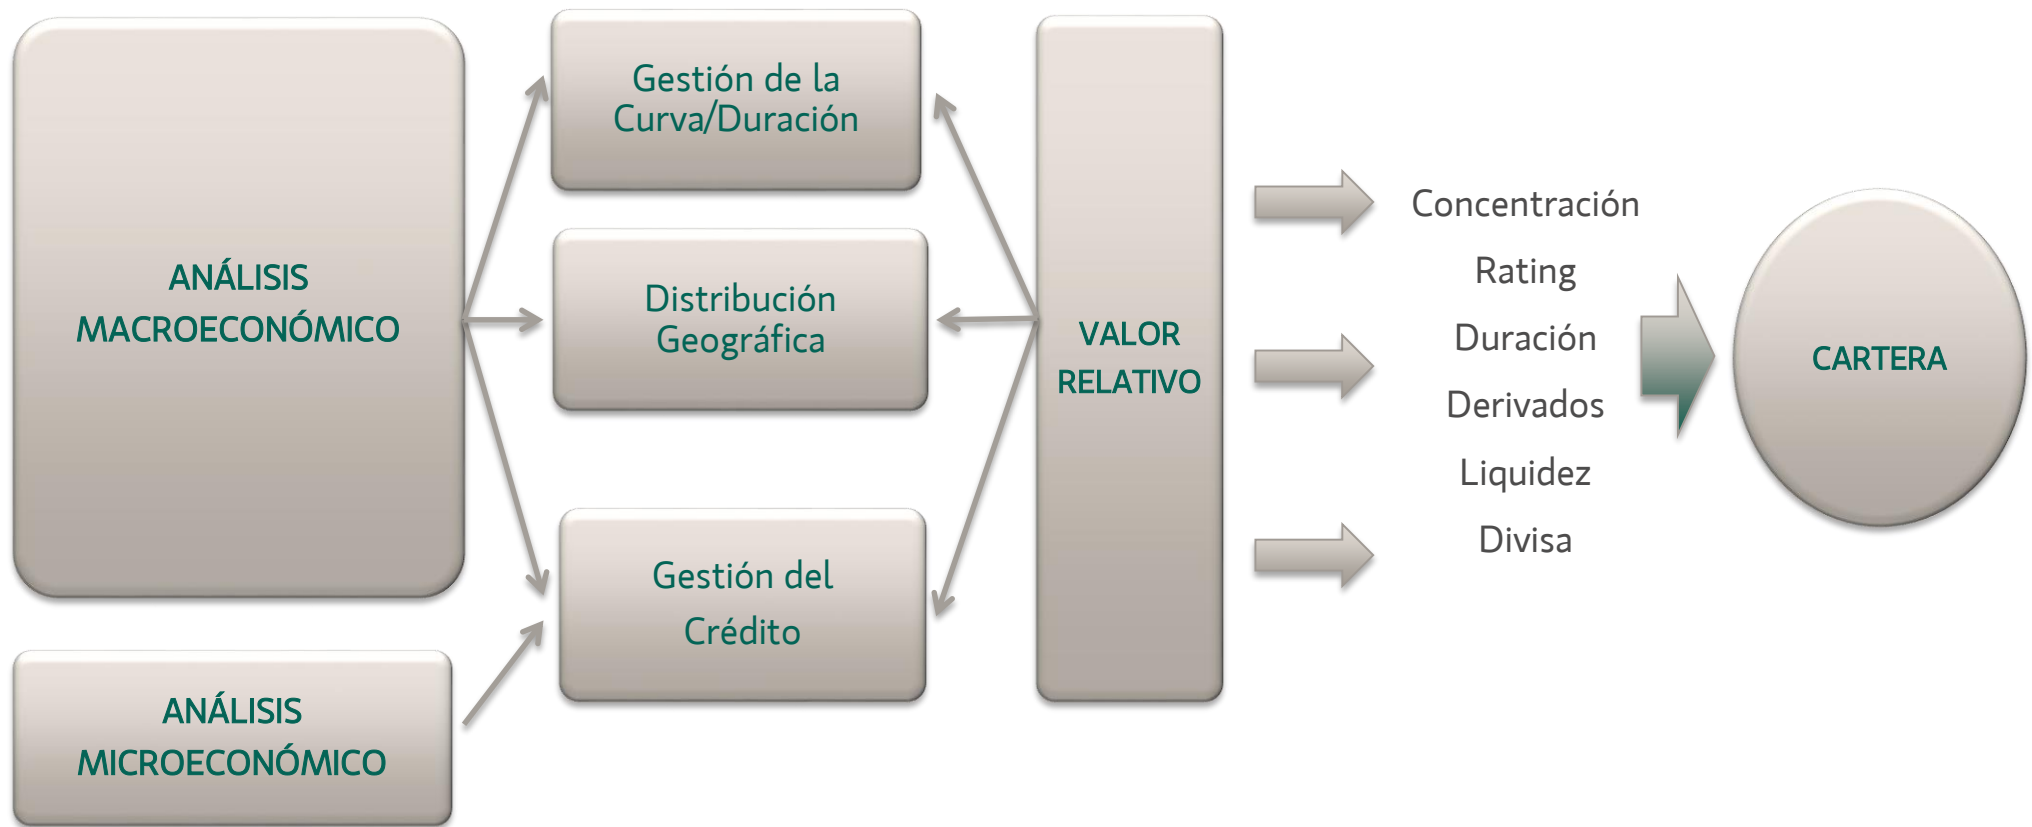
ANÁLISIS MACROECONÓMICO

ANÁLISIS MICROECONÓMICO

Gestión de la Curva/Duración

Distribución Geográfica

Gestión del Crédito

VALOR RELATIVO

Concentración

Rating

Duración

Derivados

Liquidez

Divisa

CARTERA